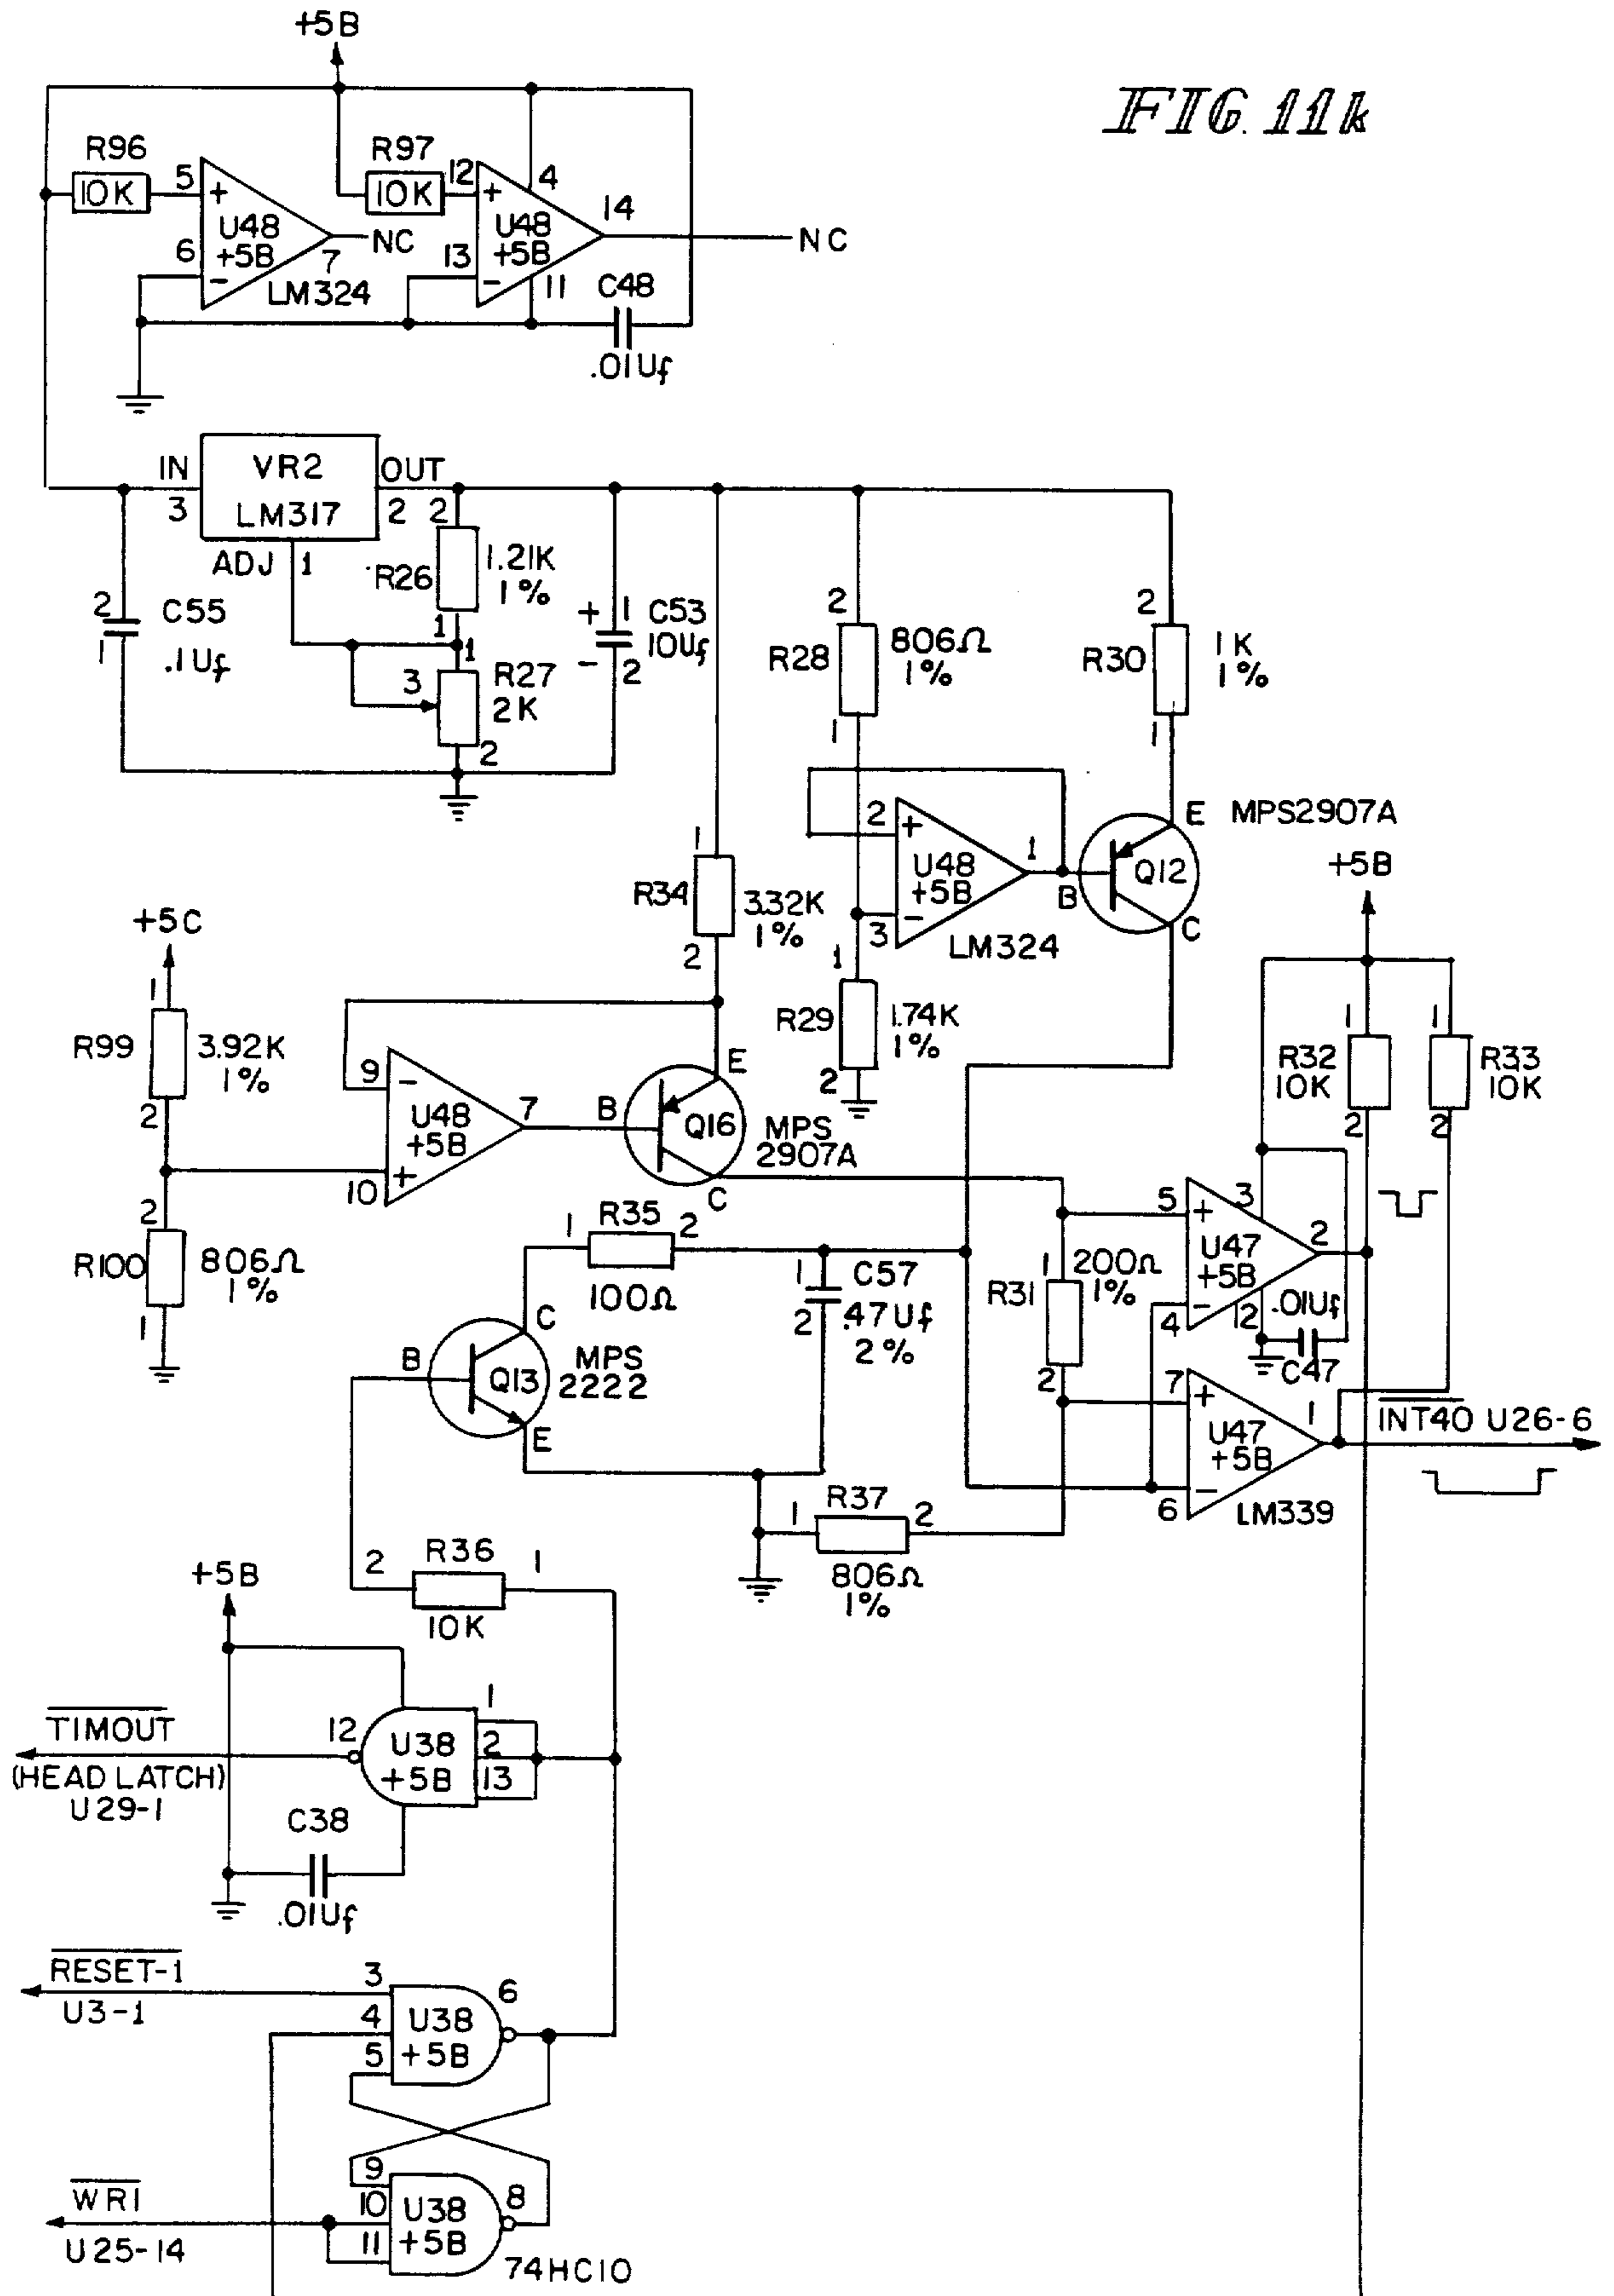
+5B

FIG. 11k

R96
10K
5
6
U48
+5B
7
NC
LM324

R97
10K
12
13
U48
+5B
4
14
11
NC
C48
.01Uf

IN
3
VR2
LM317
OUT
2
ADJ
1
2
R26
1.21K
1%
1
1
3
R27
2K
2

2
C55
1
.1Uf

+
1
C53
10Uf
-
2

2
R28
806Ω
1%
1

2
R30
1K
1%
1

2
+
U48
+5B
3
-
LM324
1
B
Q12
E
MPS2907A
C

1
R34
3.32K
1%
2

1
R29
1.74K
1%
2

+5C
1
R99
3.92K
1%
2

2
R100
806Ω
1%
1

9
-
U48
+5B
10
+
7
B
Q16
E
MPS
2907A
C

1
R35
2
100Ω

1
C57
2
.47Uf
2%

B
Q13
C
E
MPS
2222

2
R36
1
10K

1
R37
2
806Ω
1%

+5B
1
R32
10K
2
1
R33
10K
2

R31
1
200Ω
1%
2

5
+
4
-
U47
+5B
3
2
12
.01Uf
C47

7
+
6
-
U47
+5B
1
LM339

$\overline{INT40}$ U26-6

+5B
$\overline{TIMOUT}$
(HEAD LATCH)
U29-1
12
U38
+5B
1
2
13
C38
.01Uf

$\overline{RESET-1}$
U3-1
3
4
5
U38
+5B
6

$\overline{WR1}$
U25-14
9
10
11
U38
+5B
8
74HC10